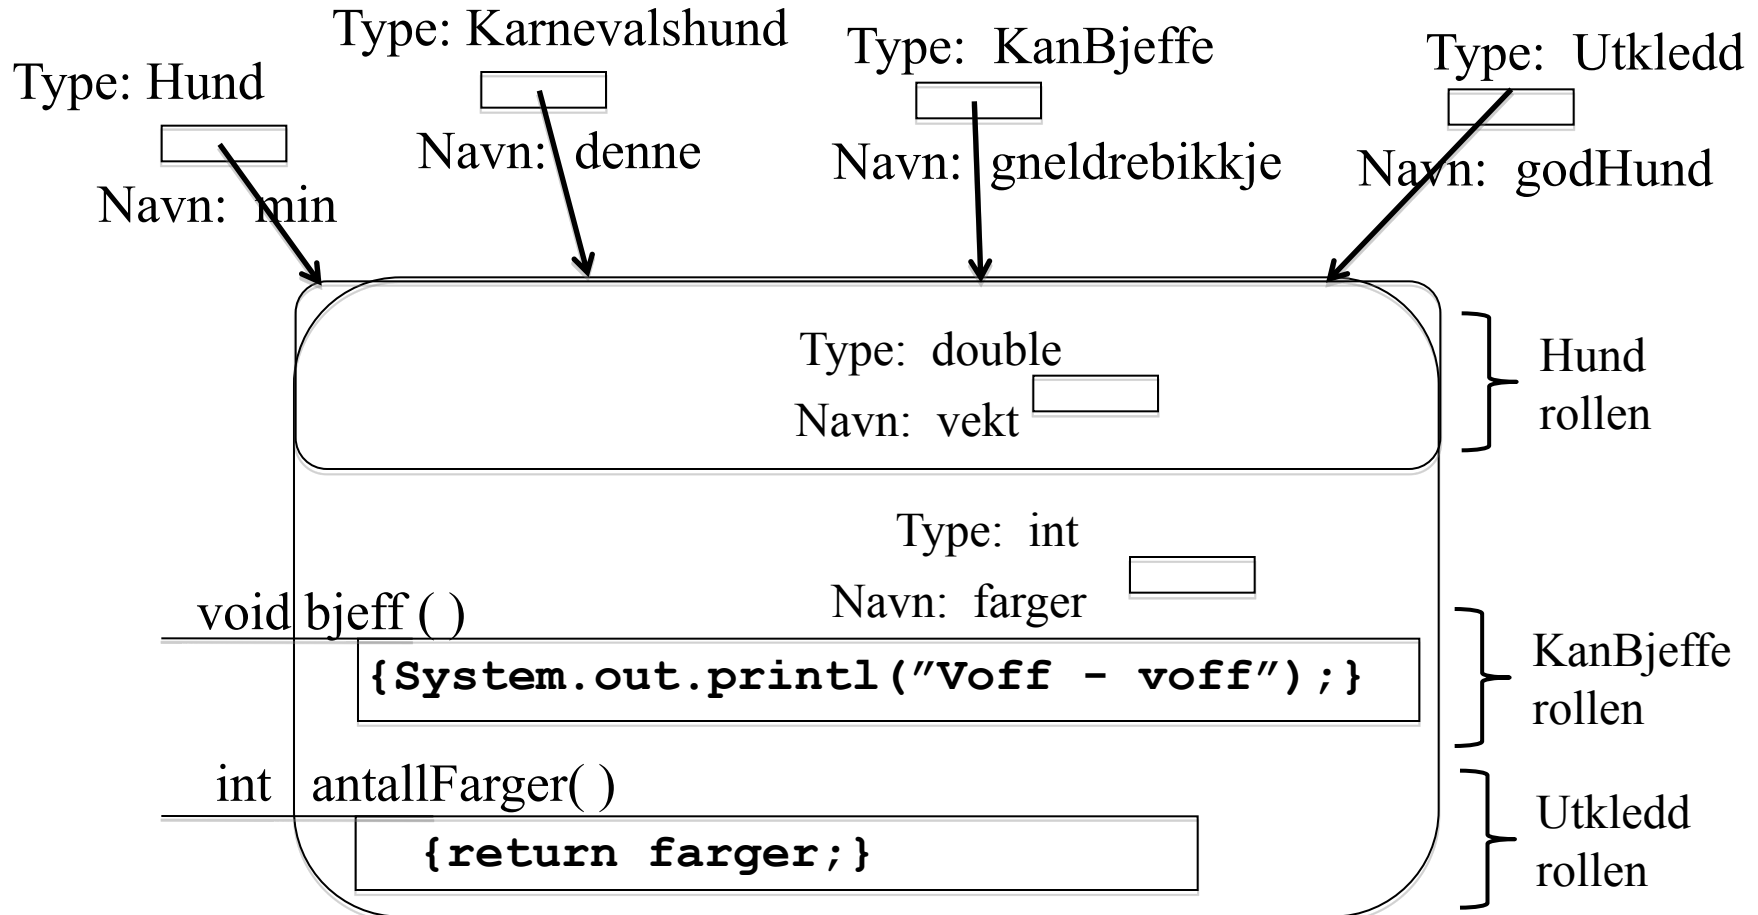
Type: Hund

Navn: min

Type: Karnevalshund

Navn: denne

Type: KanBjeffe

Navn: gneldrebikkje

Type: Utkledd

Navn: godHund

Type: double

Navn: vekt

Hund rollen

Type: int

Navn: farger

void bjeff ( )

{System.out.printl("Voff - voff");}

KanBjeffe rollen

int antallFarger( )

{return farger;}

Utkledd rollen